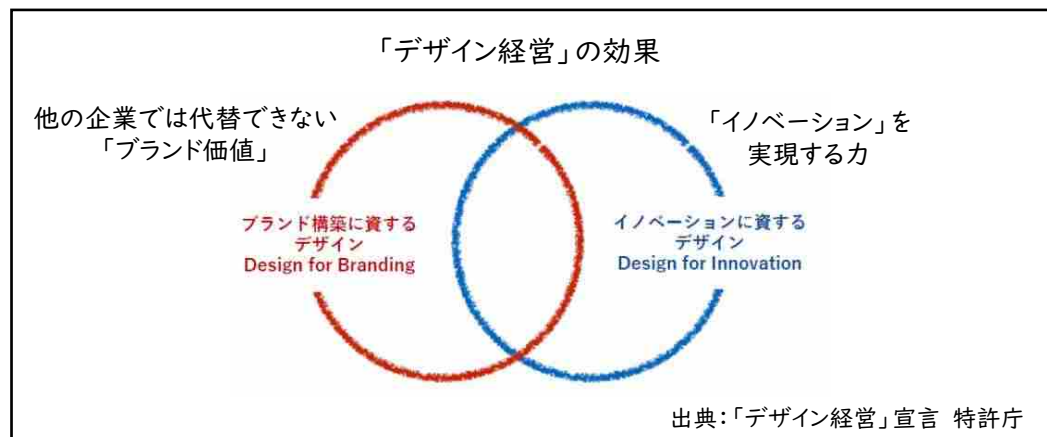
「デザイン経営」の効果

他の企業では代替できない
「ブランド価値」

「イノベーション」を
実現する力

ブランド構築に資する
デザイン
Design for Branding

イノベーションに資する
デザイン
Design for Innovation

出典:「デザイン経営」宣言 特許庁